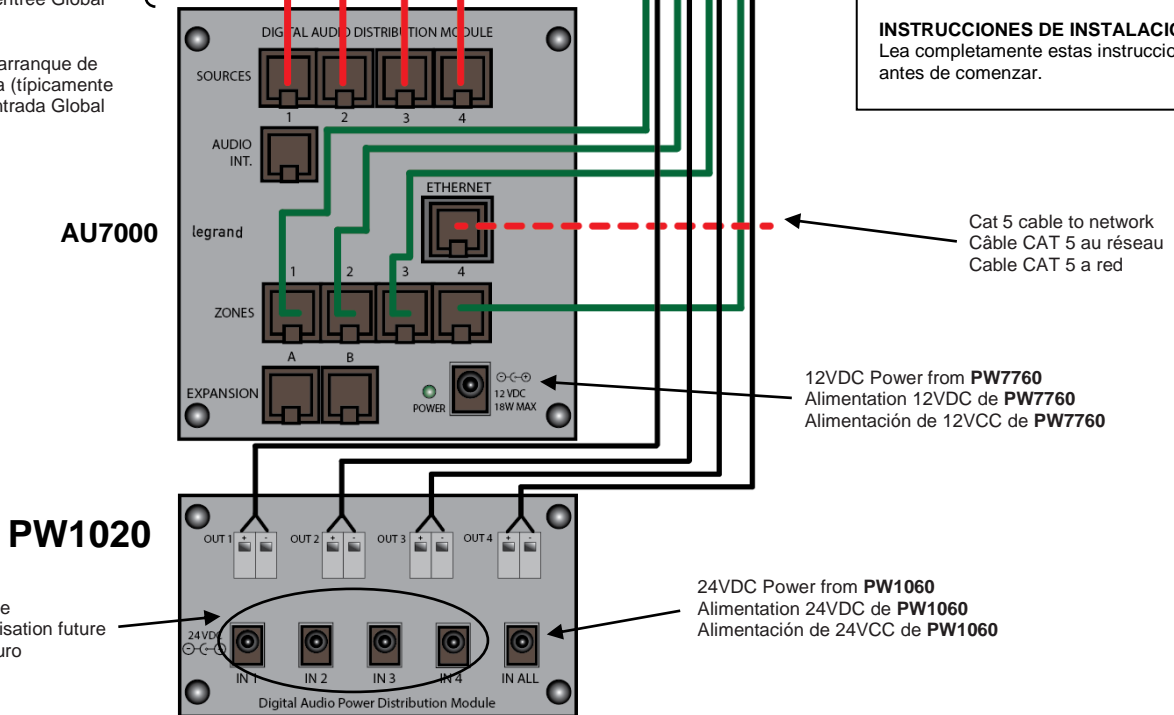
ntrée Global

arranque de
a (típicamente
ntrada Global

DIGITAL AUDIO DISTRIBUTION MODULE

SOURCES

1 2 3 4

AUDIO INT.

ETHERNET

AU7000

legrand

1 2 3 4

ZONES

A B

EXPANSION

POWER

12 VDC 18W MAX

INSTRUCCIONES DE INSTALACIO
Lea completamente estas instruccio
antes de comenzar.

Cat 5 cable to network
Câble CAT 5 au réseau
Cable CAT 5 a red

12VDC Power from **PW7760**
Alimentation 12VDC de **PW7760**
Alimentación de 12VCC de **PW7760**

PW1020

OUT 1 + - OUT 2 + - OUT 3 + - OUT 4 + -

e
isation future
uro

24VDC

IN 1 IN 2 IN 3 IN 4 IN ALL

Digital Audio Power Distribution Module

24VDC Power from **PW1060**
Alimentation 24VDC de **PW1060**
Alimentación de 24VCC de **PW1060**